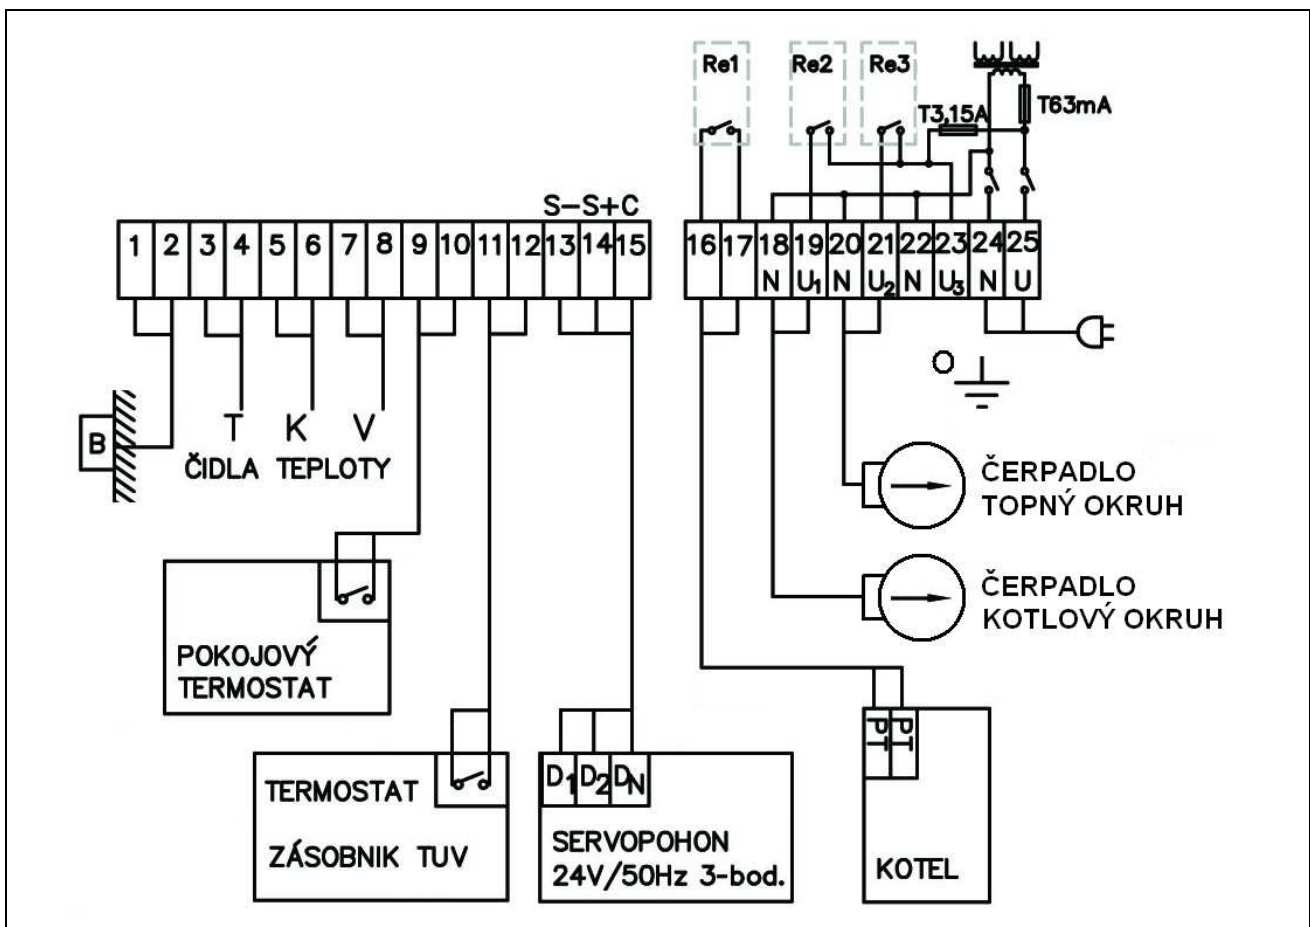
Re1 Re2 Re3

T3,15A

T63mA

S– S+ C

1 2 3 4 5 6 7 8 9 10 11 12 13 14 15

16 17 18 19 20 21 22 23 24 25

N $U_1$ N $U_2$ N $U_3$ N U

O

B

T K V

ČIDLA TEPLOTY

ČERPADLO
TOPNÝ OKRUH

ČERPADLO
KOTLOVÝ OKRUH

POKOJOVÝ
TERMOSTAT

TERMOSTAT

ZÁSOBNIK TUV

$D_1$ $D_2$ $D_N$

SERVOPOHON
24V/50Hz 3-bod.

KOTEL